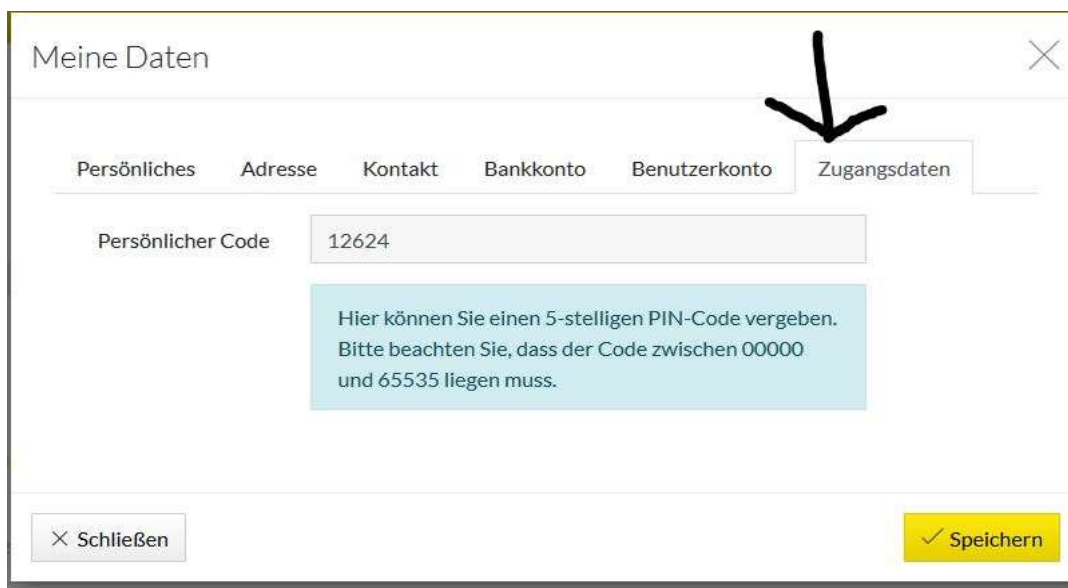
Meine Daten

Persönliches Adresse Kontakt Bankkonto Benutzerkonto Zugangsdaten

Persönlicher Code 12624

Hier können Sie einen 5-stelligen PIN-Code vergeben. Bitte beachten Sie, dass der Code zwischen 00000 und 65535 liegen muss.

× Schließen

✓ Speichern